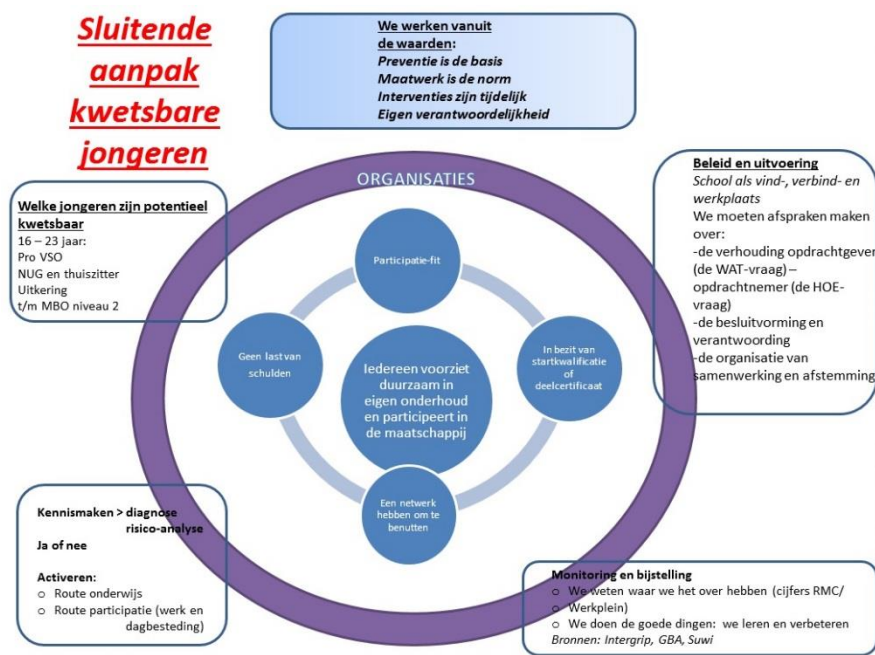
Sluitende aanpak kwetsbare jongeren

We werken vanuit de waarden:
Preventie is de basis
Maatwerk is de norm
Interventies zijn tijdelijk
Eigen verantwoordelijkheid

Welke jongeren zijn potentieel kwetsbaar
16 – 23 jaar:
Pro VSO
NUG en thuiszitter
Uitkering
t/m MBO niveau 2

ORGANISATIES

Participatie-fit

Geen last van schulden

Iedereen voorziet duurzaam in eigen onderhoud en participeert in de maatschappij

In bezit van startkwalificatie of deelcertificaat

Een netwerk hebben om te benutten

Beleid en uitvoering
School als vind-, verbind- en werkplaats
We moeten afspraken maken over:
-de verhouding opdrachtgever (de WAT-vraag) – opdrachtnemer (de HOE-vraag)
-de besluitvorming en verantwoording
-de organisatie van samenwerking en afstemming

Kennismaken > diagnose risico-analyse
Ja of nee

Activeren:
o Route onderwijs
o Route participatie (werk en dagbesteding)

Monitoring en bijstelling
o We weten waar we het over hebben (cijfers RMC/ Werkplein)
o We doen de goede dingen: we leren en verbeteren
Bronnen: Intergrip, GBA, Suwi